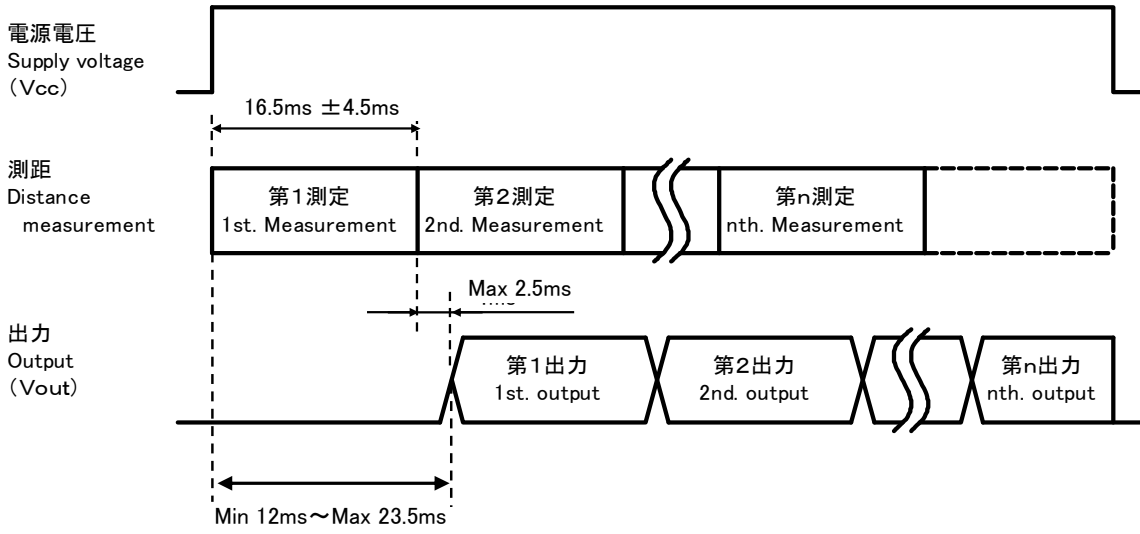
電源電圧
Supply voltage
（Vcc）

16.5ms ±4.5ms

測距
Distance
measurement

第1測定
1st. Measurement

第2測定
2nd. Measurement

第n測定
nth. Measurement

Max 2.5ms

出力
Output
（Vout）

第1出力
1st. output

第2出力
2nd. output

第n出力
nth. output

Min 12ms～Max 23.5ms